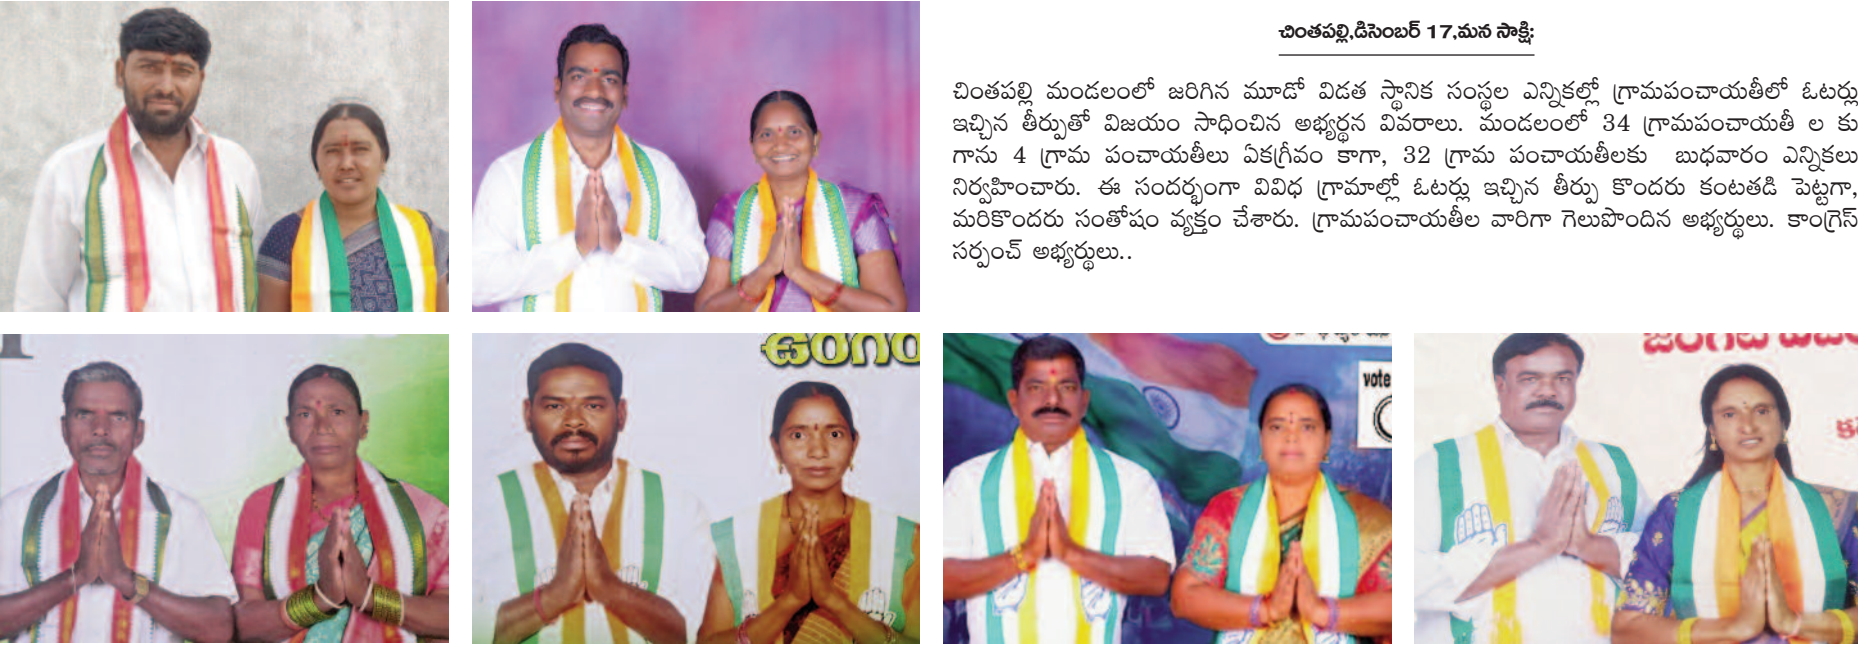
చింతపల్లి,డిసెంబర్ 17,మన సాక్షి:

చింతపల్లి మండలంలో జరిగిన మూడో విడత స్థానిక సంస్థల ఎన్నికల్లో గ్రామపంచాయతీలో ఓటర్లు ఇచ్చిన తీర్పుతో విజయం సాధించిన అభ్యర్థన వివరాలు. మండలంలో 34 గ్రామపంచాయతీ ల కు గాను 4 గ్రామ పంచాయతీలు ఏకగ్రీవం కాగా, 32 గ్రామ పంచాయతీలకు బుధవారం ఎన్నికలు నిర్వహించారు. ఈ సందర్భంగా వివిధ గ్రామాల్లో ఓటర్లు ఇచ్చిన తీర్పు కొందరు కంటతడి పెట్టగా, మరికొందరు సంతోషం వ్యక్తం చేశారు. గ్రామపంచాయతీల వారిగా గెలుపొందిన అభ్యర్థులు. కాంగ్రెస్ సర్పంచ్ అభ్యర్థులు..

vote